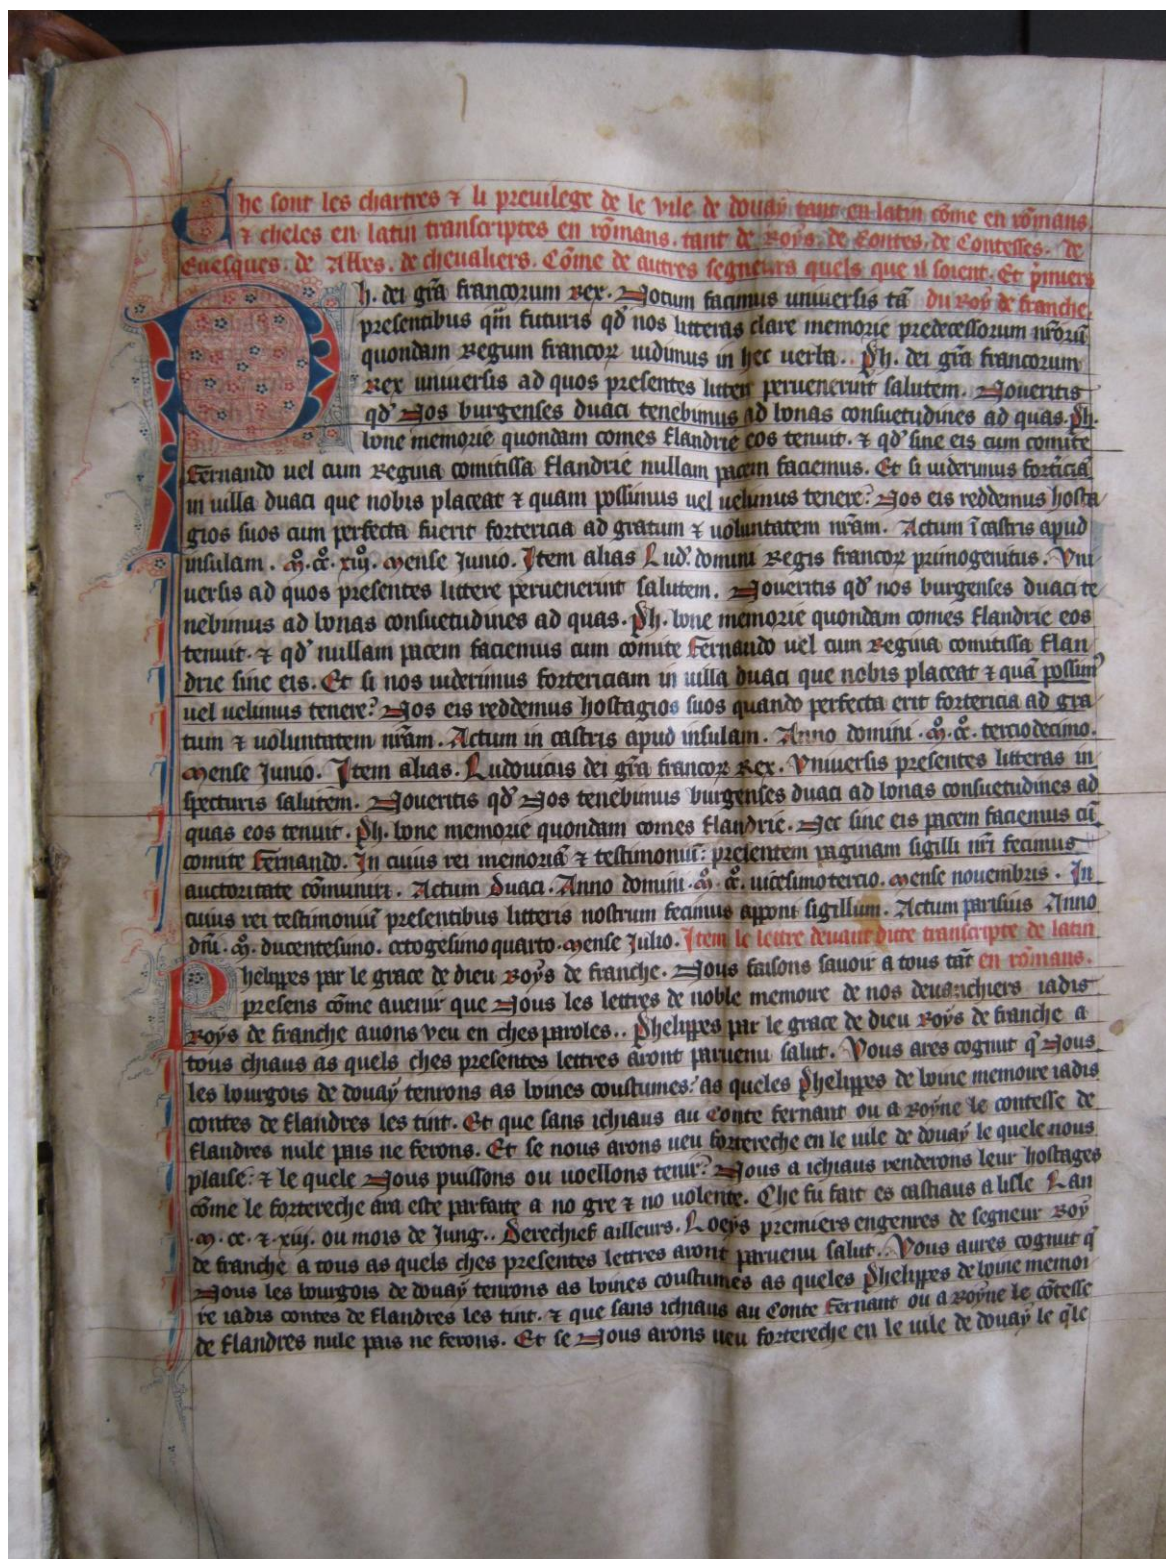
Che sont les chartres ⁊ li previlege de le vile de douay tant en latin come en romans ⁊ cheles en latin transcriptes en romans. tant de Roys. de Contes. de Contesses. de Euesques. de Abbes. de cheualiers. Come de autres segneurs quels que il soient. Et primers

Ph. dei gra francorum rex. Notum facimus uniuersis tam du roy de franche presentibus qm futuris qd nos litteras clare memorie predecessorum nrorum quondam regum francorum uidimus in hec uerba.. Ph. dei gra francorum rex uniuersis ad quos presentes littere peruenerint salutem. Noueritis qd Nos burgenses duaci tenebimus ad bonas consuetudines ad quas Ph. bone memorie quondam comes flandrie eos tenuit. ⁊ qd sine eis cum comite Fernando uel cum regina comitissa flandrie nullam pacem faciemus. Et si uiderimus forteriam in uilla duaci que nobis placeat ⁊ quam possimus uel uelimus tenere? Nos eis reddemus hostagios suos cum perfecta fuerit forteriam ad gratum ⁊ uoluntatem nram. Actum i castris apud insulam. an. d. xiij. mense Junio. Item alias Lud. domini Regis francorum primogenitus. Vniuersis ad quos presentes littere peruenerint salutem. Nouertis qd nos burgenses duaci tenebimus ad bonas consuetudines ad quas. Ph. bone memorie quondam comes flandrie eos tenuit. ⁊ qd nullam pacem faciemus cum comite Fernando uel cum regina comitissa flandrie sine eis. Et si nos uiderimus forteriam in uilla duaci que nobis placeat ⁊ quam possimus uel uelimus tenere? Nos eis reddemus hostagios suos quando perfecta erit forteriam ad gratum ⁊ uoluntatem nram. Actum in castris apud insulam. Anno domini. m. c. terciodecimo. mense Junio. Item alias. Ludouicus dei gra francorum Rex. Vniuersis presentes litteras inspecturis salutem. Nouertis qd Nos tenebimus burgenses duaci ad bonas consuetudines ad quas eos tenuit. Ph. bone memorie quondam comes flandrie. Nec sine eis pacem faciemus cum comite Fernando. In cuius rei memoriam ⁊ testimonium: presentem paginam sigilli nri fecimus auctoritate communiri. Actum duaci. Anno domini. m. c. uicesimo tercio. mense nouembris. In cuius rei testimonium presentibus litteris nostrum fecimus apponi sigillum. Actum parisius Anno dni. m. ducentesimo. octogesimo quarto. mense Julio. Item le lettre deuant dite translatee de latin en romans.

Phelippes par le grace de dieu Roys de franche. Nous faisons sauoir a tous tant presens come auenir que Nous les lettres de noble memoire de nos deuanchiers iadis Roys de franche auons veu en ches paroles.. Phelippes par le grace de dieu Roys de franche a tous chiaus as quels ches presentes lettres auont paruenu salut. Vous ares cognut que Nous les bourgois de douay tenrons as bones coustumes: as queles Phelippes de bone memoire iadis contes de flandres les tint. Et que sans ichiaus au conte fernant ou a Royne le contesse de flandres nule pais ne ferons. Et se nous auons ueu forterreche en le uile de douay le quele nous plaise: ⁊ le quele Nous puissons ou uoellons tenir? Nous a ichiaus renderons leur hostages come le forterreche ara este parfaite a no gre ⁊ no uolente. Che fu fait es castiaus a lisle. l'an. m. cc. ⁊ xiij. ou mois de Jung.. Derechief ailleurs. Loeys premiers engenres de segneur Roy de franche a tous as quels ches presentes lettres auont paruenu salut. Vous aures cognut que Nous les bourgois de douay tenrons as bones coustumes as queles Phelippes de bone memoire iadis contes de flandres les tint. ⁊ que sans ichiaus au Conte Fernant ou a Royne le contesse de flandres nule pais ne ferons. Et se Nous auons ueu forterreche en le uile de douay le quele